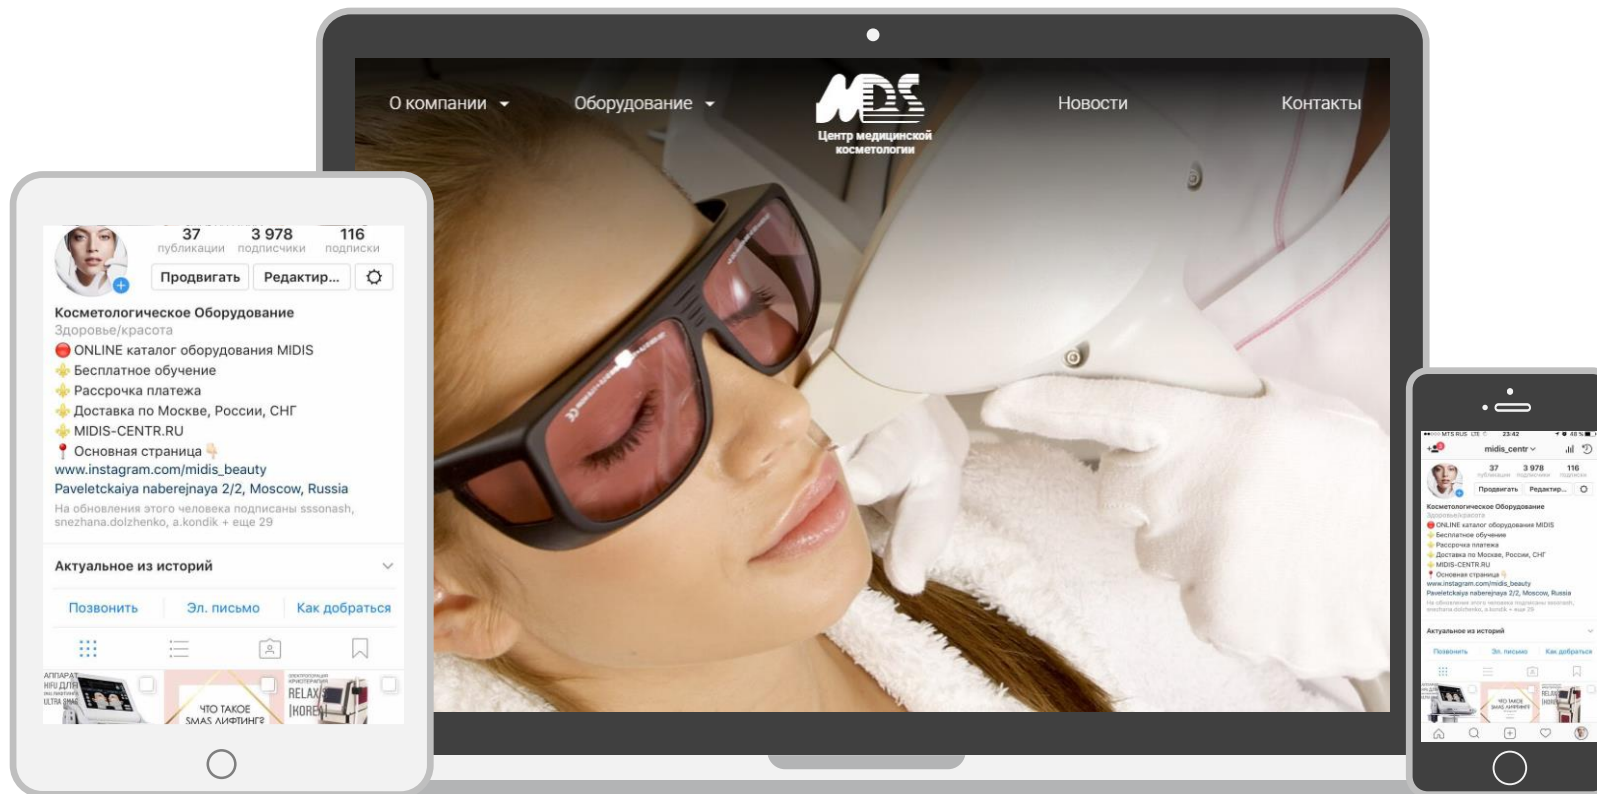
О компании Оборудование

MDS
Центр медицинской косметологии

Новости Контакты

37 публикации 3 978 подписчики 116 подписки

Продвигать Редактир...

Косметологическое Оборудование
Здоровье/красота
ONLINE каталог оборудования MIDIS
Бесплатное обучение
Рассрочка платежа
Доставка по Москве, России, СНГ
MIDIS-CENTR.RU
Основная страница
www.instagram.com/midis_beauty
Paveletckaiya naberejnaya 2/2, Moscow, Russia
На обновления этого человека подписаны sssonash, snezhana.dolzhenko, a.kondik + еще 29

Актуальное из историй

Позвонить Эл. письмо Как добраться

АППАРАТ HIFU ДЛЯ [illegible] ULTRA SMAS
ЧТО ТАКОЕ SMAS ЛИФТИНГ?
RELAX [KOREA]

MTS RUS LTE 23:42
midis_centr

37 публикации 3 978 подписчики 116 подписки
Продвигать Редактир...
Косметологическое Оборудование
Здоровье/красота
ONLINE каталог оборудования MIDIS
Бесплатное обучение
Рассрочка платежа
Доставка по Москве, России, СНГ
MIDIS-CENTR.RU
Основная страница
www.instagram.com/midis_beauty
Paveletckaiya naberejnaya 2/2, Moscow, Russia
На обновления этого человека подписаны sssonash, snezhana.dolzhenko, a.kondik + еще 29
Актуальное из историй
Позвонить Эл. письмо Как добраться
ЧТО ТАКОЕ SMAS ЛИФТИНГ
RELAX [KOREA]